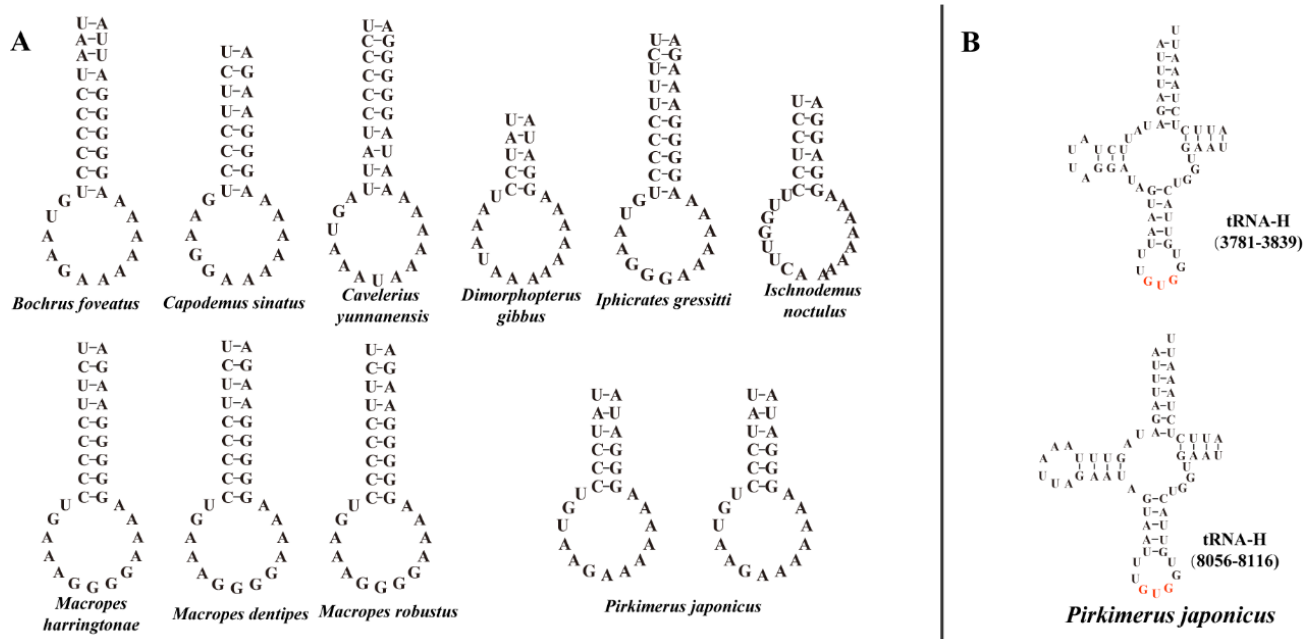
A

Bochrus foveatus

Capodemus sinatus

Cavelerius yunnanensis

Dimorphopterus gibbus

Iphicrates gressitti

Ischnodemus noctulus

Macropes harringtonae

Macropes dentipes

Macropes robustus

Pirkimerus japonicus

B

tRNA-H (3781-3839)

tRNA-H (8056-8116)

Pirkimerus japonicus